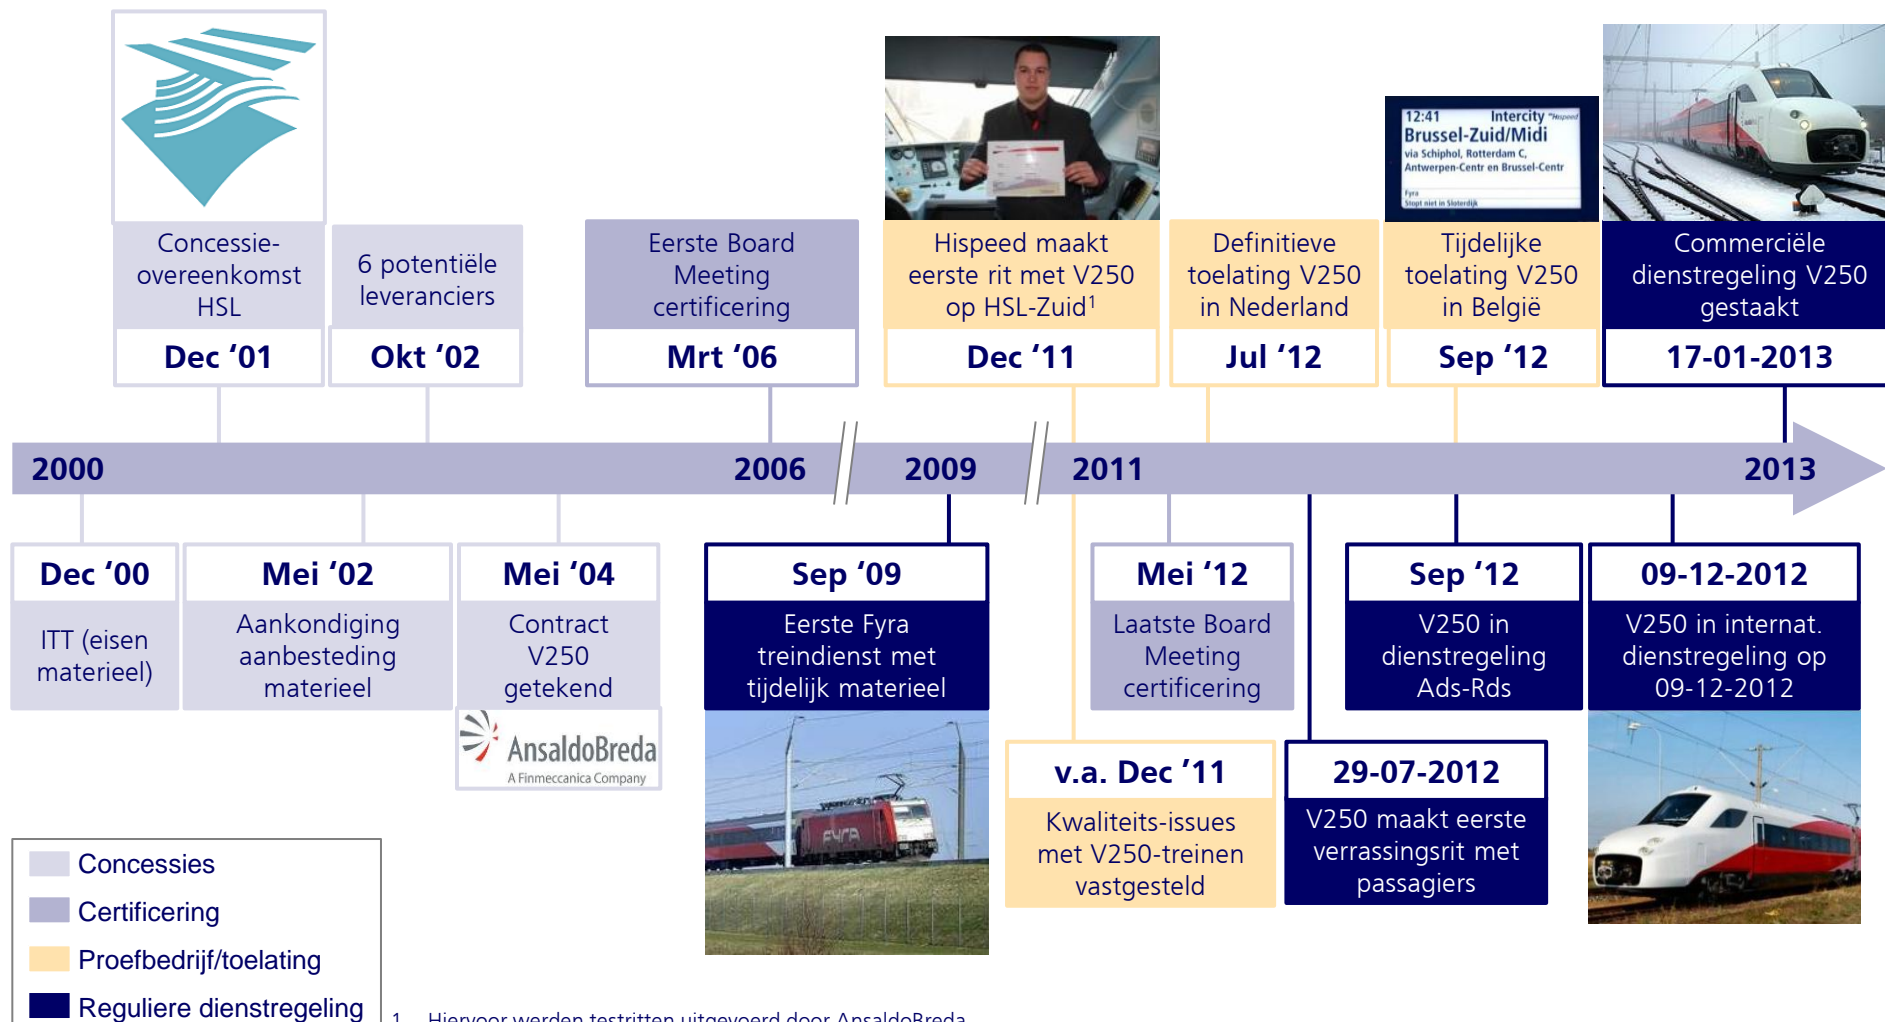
Concessie-overeenkomst HSL
Dec '01

6 potentiële leveranciers
Okt '02

Eerste Board Meeting certificering
Mrt '06

Hispeed maakt eerste rit met V250 op HSL-Zuid$^1$
Dec '11

Definitieve toelating V250 in Nederland
Jul '12

12:41 Intercity Hispeed
Brussel-Zuid/Midi
via Schiphol, Rotterdam C, Antwerpen-Centr en Brussel-Centr
Fyra
Stopt niet in Sloterdijk

Tijdelijke toelating V250 in België
Sep '12

Commerciële dienstregeling V250 gestaakt
17-01-2013

2000 2006 2009 2011 2013

Dec '00
ITT (eisen materieel)

Mei '02
Aankondiging aanbesteding materieel

Mei '04
Contract V250 getekend
AnsaldoBreda
A Finmeccanica Company

Sep '09
Eerste Fyra treindienst met tijdelijk materieel

FYRA

v.a. Dec '11
Kwaliteits-issues met V250-treinen vastgesteld

Mei '12
Laatste Board Meeting certificering

29-07-2012
V250 maakt eerste verrassingsrit met passagiers

Sep '12
V250 in dienstregeling Ads-Rds

09-12-2012
V250 in internat. dienstregeling op 09-12-2012

Concessies
Certificering
Proefbedrijf/toelating
Reguliere dienstregeling

1 Hiervoor werden testritten uitgevoerd door AnsaldoBreda